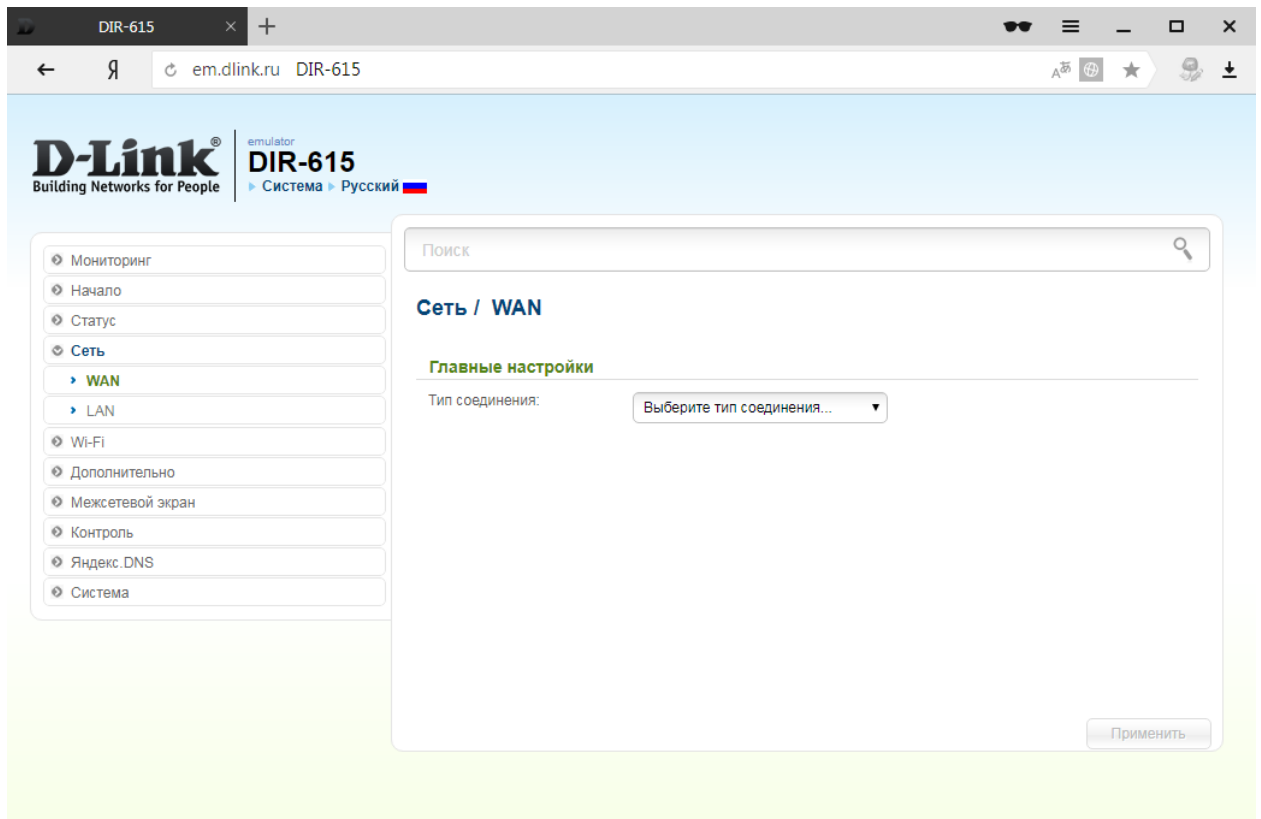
DIR-615

Я em.dlink.ru DIR-615

D-Link®
Building Networks for People

emulator
DIR-615
▸ Система ▸ Русский

Мониторинг
Начало
Статус
Сеть
› WAN
› LAN
Wi-Fi
Дополнительно
Межсетевой экран
Контроль
Яндекс.DNS
Система

Поиск

Сеть / WAN

Главные настройки

Тип соединения: Выберите тип соединения...

Применить